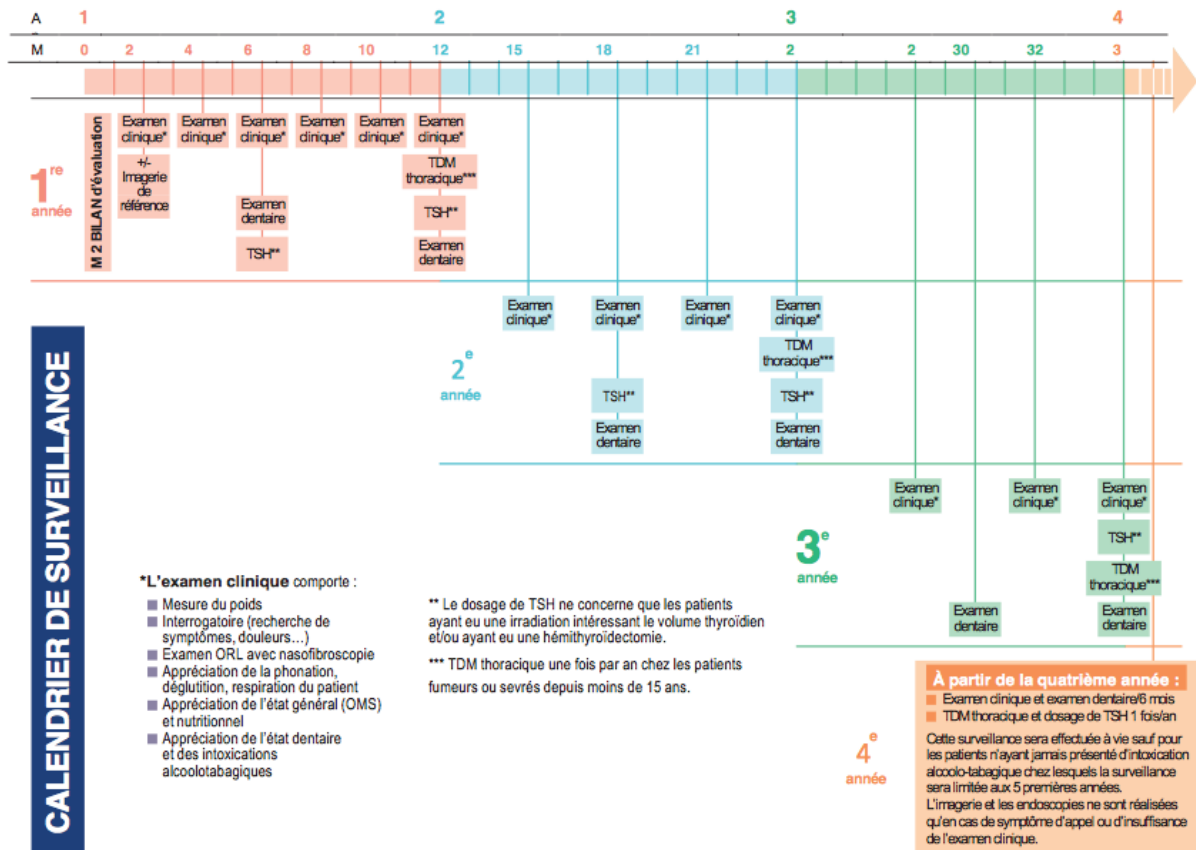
A 1 2 3 4

M 0 2 4 6 8 10 12 15 18 21 2 2 30 32 3

M 2 BILAN d'évaluation

Examen clinique*

+/- Imagerie de référence

Examen clinique*

Examen clinique*

Examen dentaire

TSH**

Examen clinique*

Examen clinique*

Examen clinique*

TDM thoracique***

TSH**

Examen dentaire

1re année

Examen clinique*

Examen clinique*

TSH**

Examen dentaire

Examen clinique*

Examen clinique*

TDM thoracique***

TSH**

Examen dentaire

2e année

Examen clinique*

Examen clinique*

Examen clinique*

TSH**

TDM thoracique***

Examen dentaire

Examen dentaire

3e année

CALENDRIER DE SURVEILLANCE

*L'examen clinique comporte :

Mesure du poids

Interrogatoire (recherche de symptômes, douleurs…)

Examen ORL avec nasofibroscopie

Appréciation de la phonation, déglutition, respiration du patient

Appréciation de l'état général (OMS) et nutritionnel

Appréciation de l'état dentaire et des intoxications alcoolotabagiques

** Le dosage de TSH ne concerne que les patients ayant eu une irradiation intéressant le volume thyroïdien et/ou ayant eu une hémithyroïdectomie.

*** TDM thoracique une fois par an chez les patients fumeurs ou sevrés depuis moins de 15 ans.

4e année

À partir de la quatrième année :

Examen clinique et examen dentaire/6 mois

TDM thoracique et dosage de TSH 1 fois/an

Cette surveillance sera effectuée à vie sauf pour les patients n'ayant jamais présenté d'intoxication alcoolo-tabagique chez lesquels la surveillance sera limitée aux 5 premières années.

L'imagerie et les endoscopies ne sont réalisées qu'en cas de symptôme d'appel ou d'insuffisance de l'examen clinique.